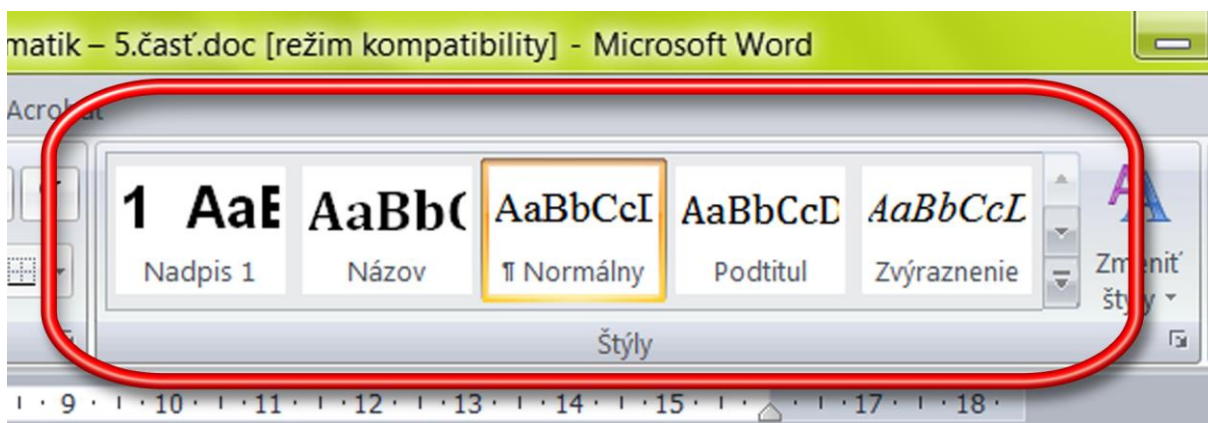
matik – 5.časť.doc [režim kompatibility] - Microsoft Word

Acro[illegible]at

1 AaE
Nadpis 1

AaBb(
Názov

AaBbCcI
¶ Normálny

AaBbCcD
Podtitul

AaBbCcL
Zvýraznenie

Zm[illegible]eniť štý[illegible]

Štýly

· 9 · · 10 · · 11 · · 12 · · 13 · · 14 · · 15 · · · 17 · · 18 ·